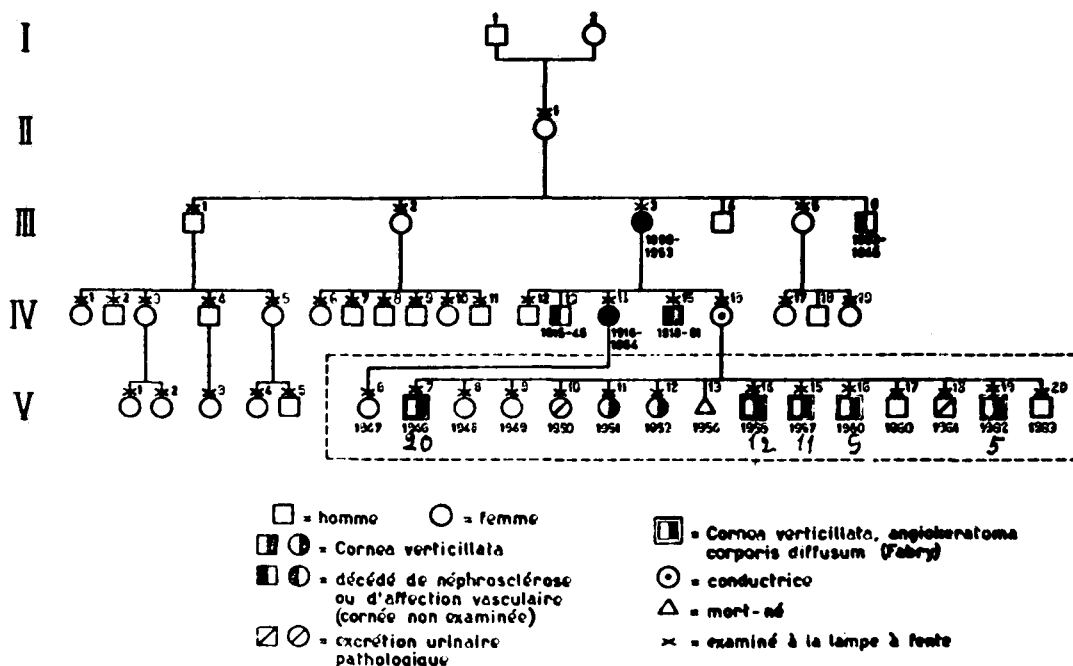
I

1 2

II

1

III

1 2 3 4 5 6

1880-1953

1886-1946

IV

1 2 3 4 5 6 7 8 9 10 11 12 13 14 15 16 17 18 19

1916-48 1916-1964 1918-61

V

1 2 3 4 5 6 7 8 9 10 11 12 13 14 15 16 17 18 19 20

1947 1946 1948 1949 1950 1951 1952 1954 1955 1957 1960 1960 1961 1962 1963

20 12 11 5 5

□ = homme ○ = femme

= Cornea verticillata

= décédé de néphrosclérose ou d'affection vasculaire (cornée non examinée)

= excrétion urinaire pathologique

= Cornea verticillata, angiokeratoma corporis diffusum (Fabry)

⊙ = conductrice

△ = mort-né

× = examiné à la lampe à fente